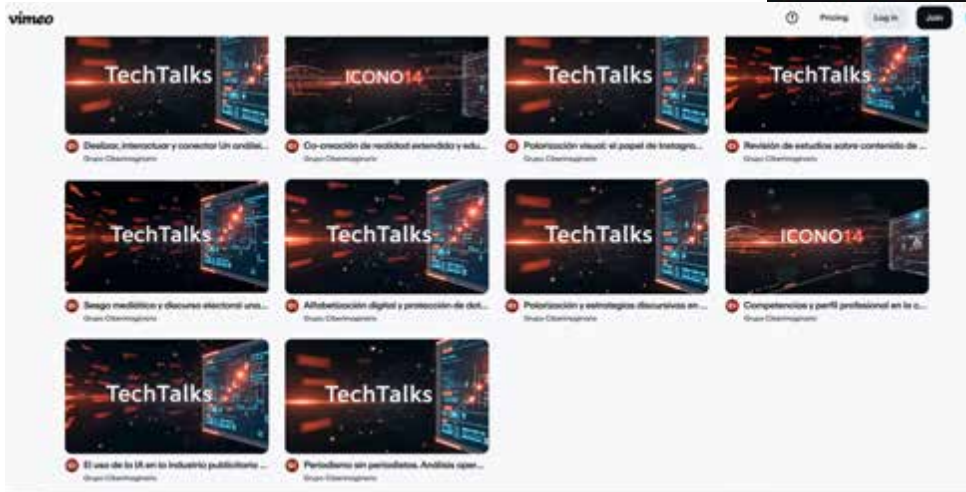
vimeo

Pricing Log in Join

TechTalks
Deslizar, interactuar y conectar: Un análisi...
Grupo Cibermagnario

ICONO14
Co-creación de realidad extendida y edu...
Grupo Cibermagnario

TechTalks
Polarización visual: el papel de Instagra...
Grupo Cibermagnario

TechTalks
Revisión de estudios sobre contenido de ...
Grupo Cibermagnario

TechTalks
Sesgo mediático y discurso electoral: una...
Grupo Cibermagnario

TechTalks
Alfabetización digital y protección de dat...
Grupo Cibermagnario

TechTalks
Polarización y estrategias discursivas en ...
Grupo Cibermagnario

ICONO14
Competencias y perfil profesional en la c...
Grupo Cibermagnario

TechTalks
El uso de la IA en la industria publicitaria ...
Grupo Cibermagnario

TechTalks
Periodismo sin periodistas. Análisis oper...
Grupo Cibermagnario